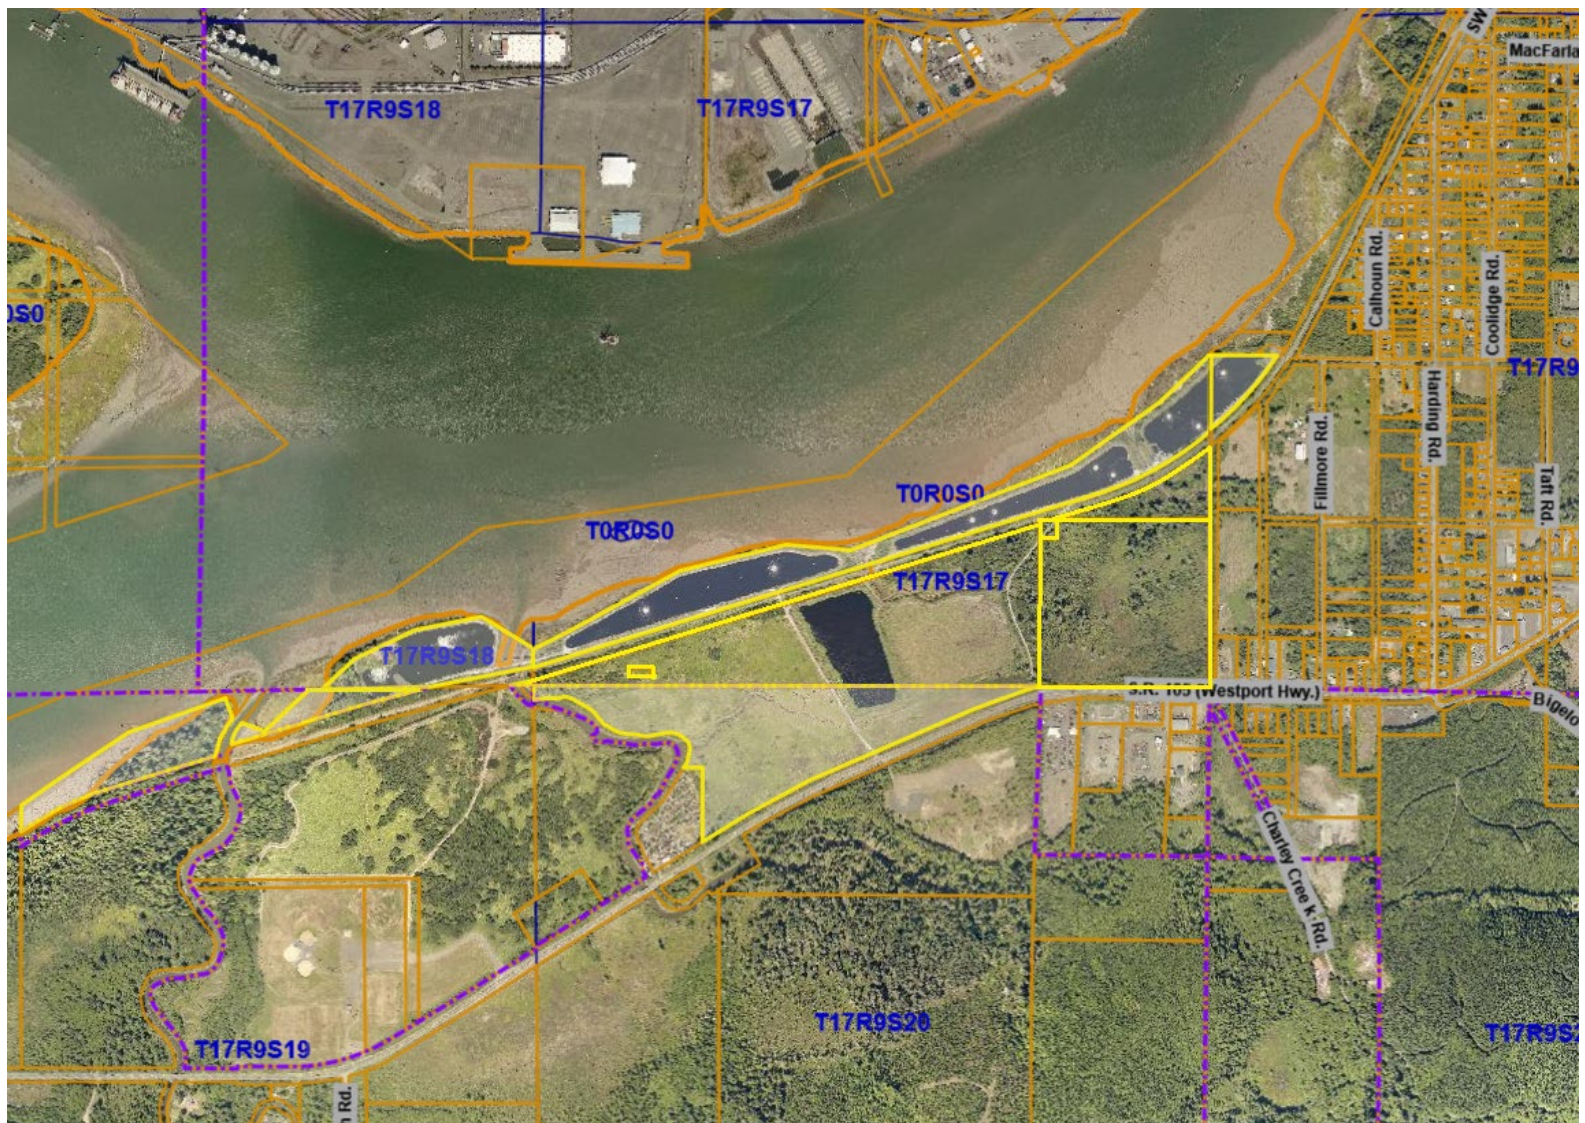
T17R9S18
T17R9S17
SW
MacFarla
0S0
Calhoun Rd.
Coolidge Rd.
Harding Rd.
T17R9
Fillmore Rd.
Taft Rd.
T0R0S0
T0R0S0
T17R9S17
T17R9S18
S.R. 105 (Westport Hwy.)
Bigelo
Charley Creek Rd.
T17R9S19
T17R9S20
T17R9S2
Rd.